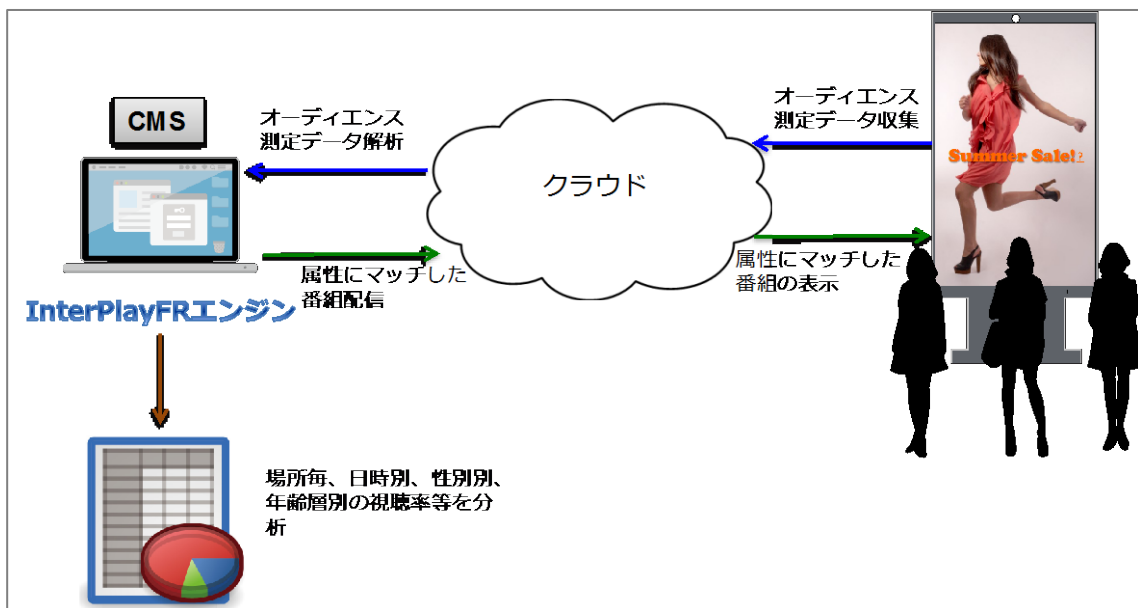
CMS

オーディエンス
測定データ解析

クラウド

オーディエンス
測定データ収集

Summer Sale!

属性にマッチした
番組配信

属性にマッチした
番組の表示

InterPlayFRエンジン

場所毎、日時別、性別別、
年齢層別の視聴率等を分
析